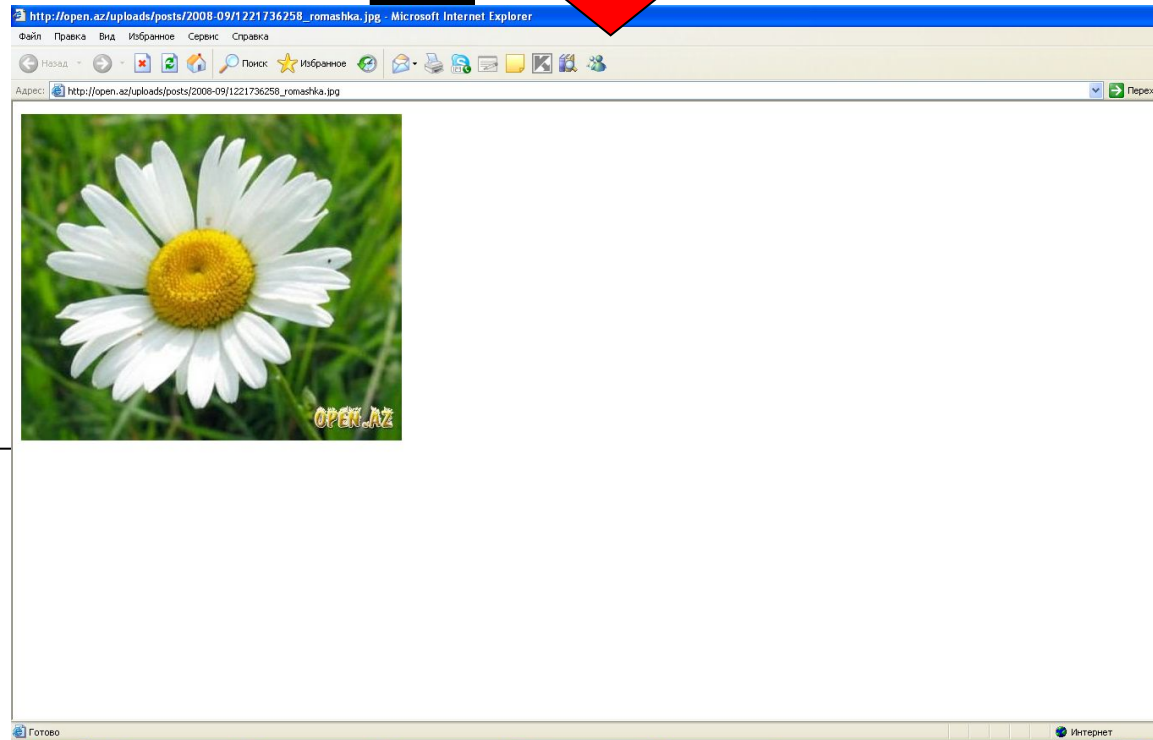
http://open.az/uploads/posts/2008-09/1221736258_romashka.jpg - Microsoft Internet Explorer

Файл Правка Вид Избранное Сервис Справка

Назад Поиск Избранное

Адрес: http://open.az/uploads/posts/2008-09/1221736258_romashka.jpg Перех

OPEN.AZ

Готово

Интернет